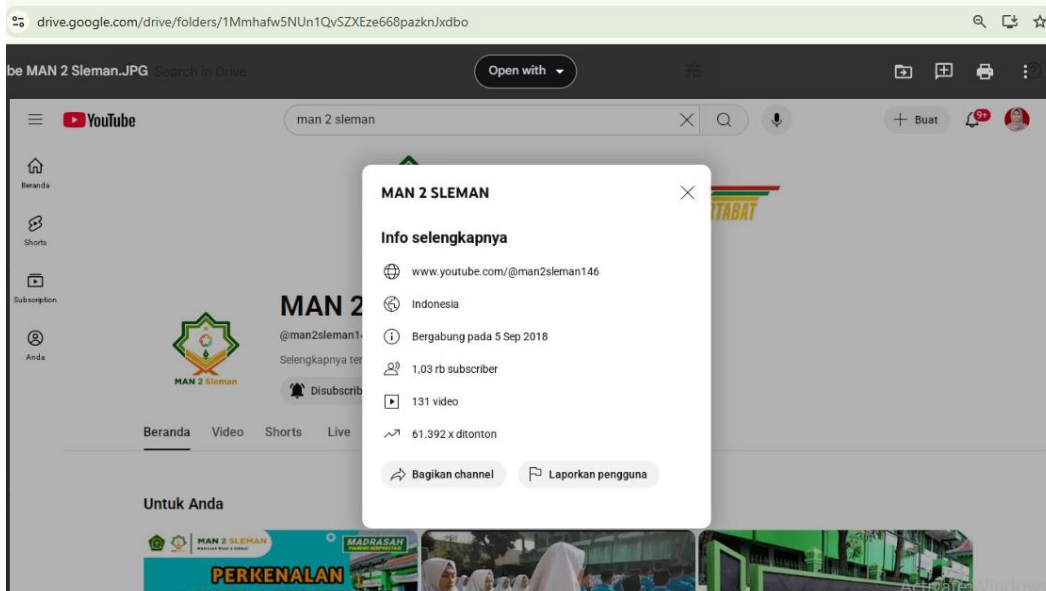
drive.google.com/drive/folders/1Mmhafw5NUn1QvSZXEze668pazknJxdbo

be MAN 2 Sleman.JPG Search in Drive

Open with

YouTube

man 2 sleman

Buat

9+

Beranda

Shorts

Subscription

Anda

MAN 2

@man2sleman1

Selengkapnya ter

Disubscrib

MAN 2 Sleman

Beranda Video Shorts Live

Untuk Anda

MAN 2 SLEMAN

PERKENALAN

MADRASAH

MAN 2 SLEMAN

Info selengkapnya

www.youtube.com/@man2sleman146

Indonesia

Bergabung pada 5 Sep 2018

1,03 rb subscriber

131 video

61.392 x ditonton

Bagikan channel

Laporkan pengguna

Activate Windows